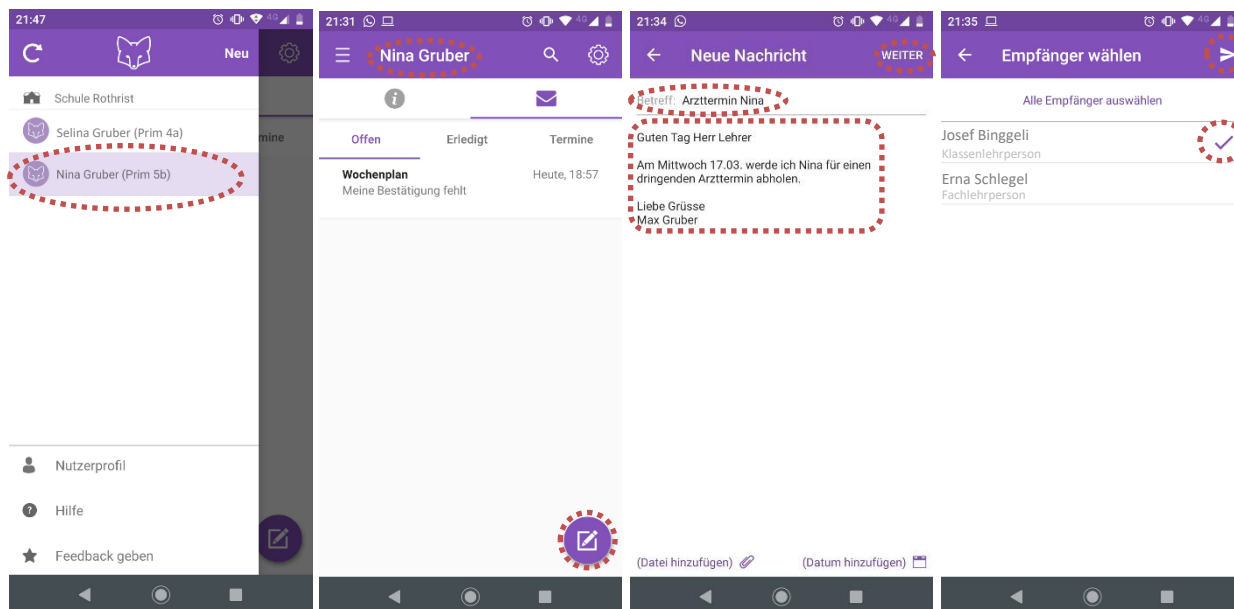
21:47

Neu

Schule Rothrist

Selina Gruber (Prim 4a)

Nina Gruber (Prim 5b)

mine

Nutzerprofil

Hilfe

Feedback geben

21:31

Nina Gruber

Offen

Erledigt

Termine

Wochenplan

Heute, 18:57

Meine Bestätigung fehlt

21:34

Neue Nachricht

WEITER

Betreff: Arzttermin Nina

Guten Tag Herr Lehrer

Am Mittwoch 17.03. werde ich Nina für einen dringenden Arzttermin abholen.

Liebe Grüsse
Max Gruber

(Datei hinzufügen)

(Datum hinzufügen)

21:35

Empfänger wählen

Alle Empfänger auswählen

Josef Binggeli
Klassenlehrperson

Erna Schlegel
Fachlehrperson